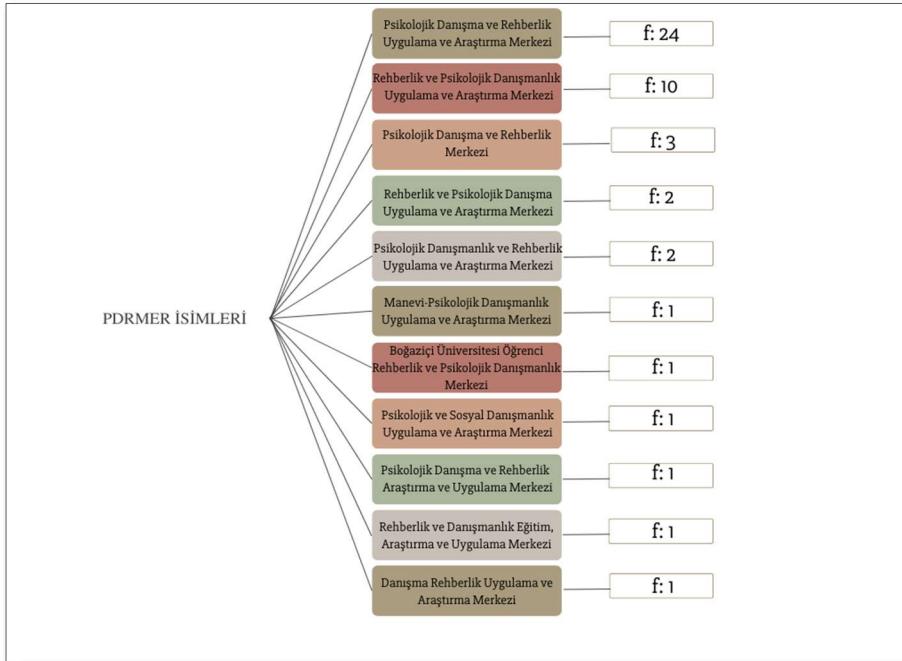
PDRMER İSİMLERİ

Psikolojik Danışma ve Rehberlik Uygulama ve Araştırma Merkezi
f: 24

Rehberlik ve Psikolojik Danışmanlık Uygulama ve Araştırma Merkezi
f: 10

Psikolojik Danışma ve Rehberlik Merkezi
f: 3

Rehberlik ve Psikolojik Danışma Uygulama ve Araştırma Merkezi
f: 2

Psikolojik Danışmanlık ve Rehberlik Uygulama ve Araştırma Merkezi
f: 2

Manevi-Psikolojik Danışmanlık Uygulama ve Araştırma Merkezi
f: 1

Boğaziçi Üniversitesi Öğrenci Rehberlik ve Psikolojik Danışmanlık Merkezi
f: 1

Psikolojik ve Sosyal Danışmanlık Uygulama ve Araştırma Merkezi
f: 1

Psikolojik Danışma ve Rehberlik Araştırma ve Uygulama Merkezi
f: 1

Rehberlik ve Danışmanlık Eğitim, Araştırma ve Uygulama Merkezi
f: 1

Danışma Rehberlik Uygulama ve Araştırma Merkezi
f: 1